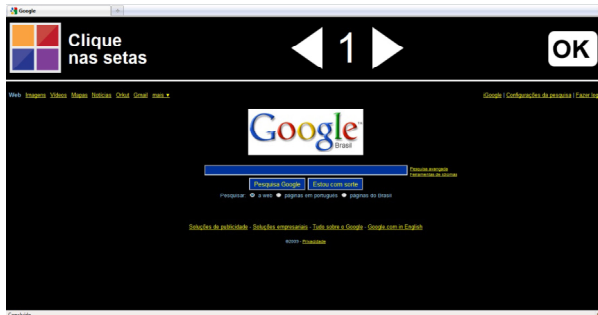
Google

Clique nas setas

1

OK

Web Imagens Vídeos Mapas Notícias Orkut Gmail mais ▾

iGoogle | Configurações da pesquisa | Fazer log

Google™ Brasil

Pesquisa avançada
Ferramentas de idiomas

Pesquisa Google Estou com sorte

Pesquisar: a web páginas em português páginas do Brasil

Soluções de publicidade - Soluções empresariais - Tudo sobre o Google - Google.com in English

©2009 - Privacidade

Concluído